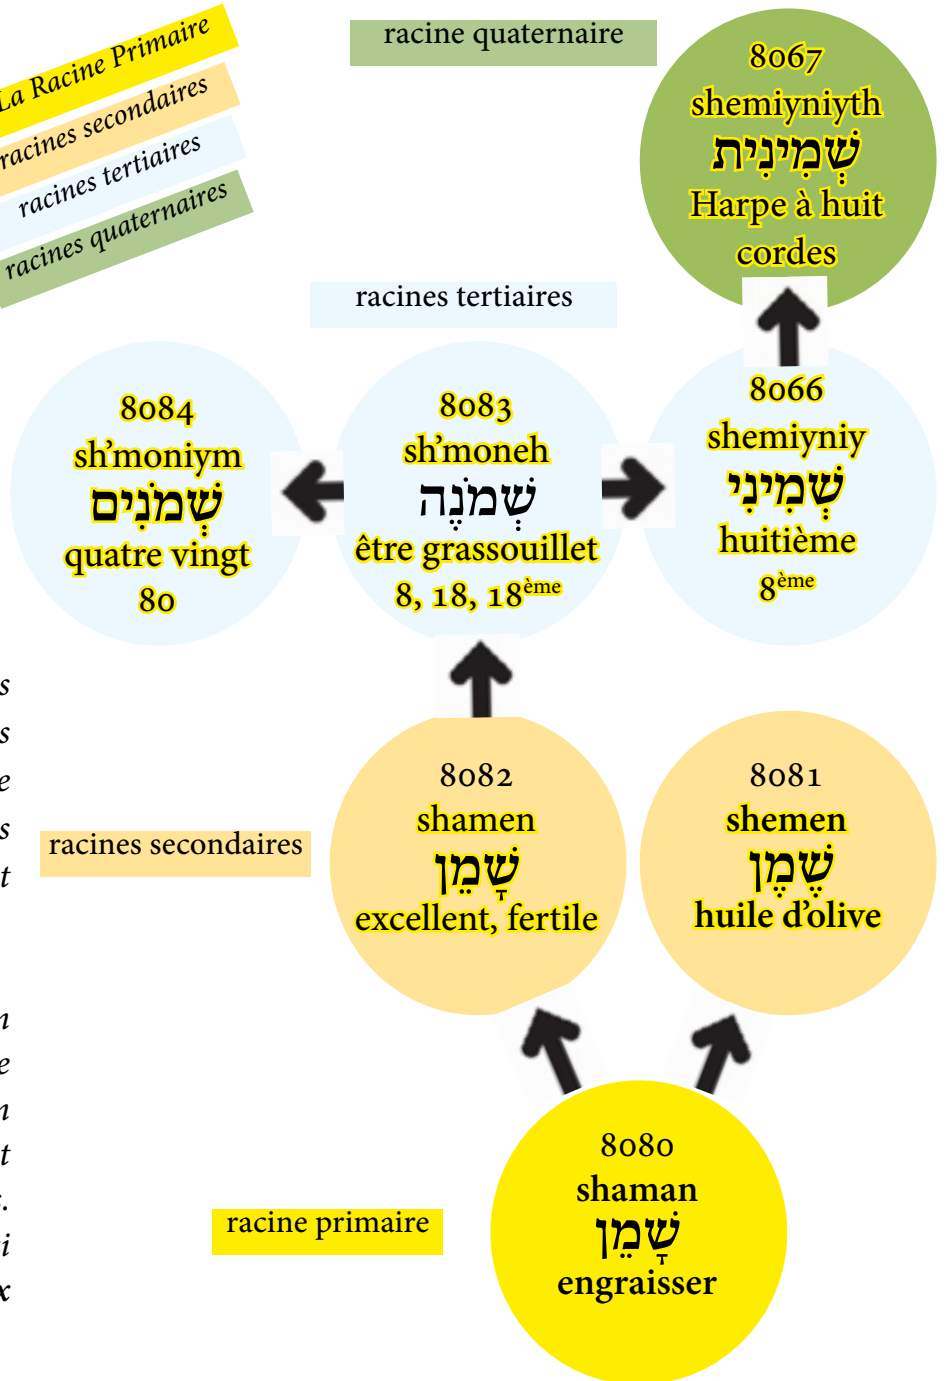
La Racine Primaire
racines secondaires
racines tertiaires
racines quaternaires

racine quaternaire

8067
shemiyniyth
שְׁמִינִית
Harpe à huit cordes

racines tertiaires

8084
sh'moniym
שְׁמֹנִים
quatre vingt
80

8083
sh'moneh
שְׁמֹנֶה
être grassouillet
8, 18, 18$^{ème}$

8066
shemiyniy
שְׁמִינִי
huitième
8$^{ème}$

s
s
e
s
t

racines secondaires

8082
shamen
שָׁמֵן
excellent, fertile

8081
shemen
שֶׁמֶן
huile d'olive

n
e
n
t
.
i
x

racine primaire

8080
shaman
שָׁמַן
engraisser